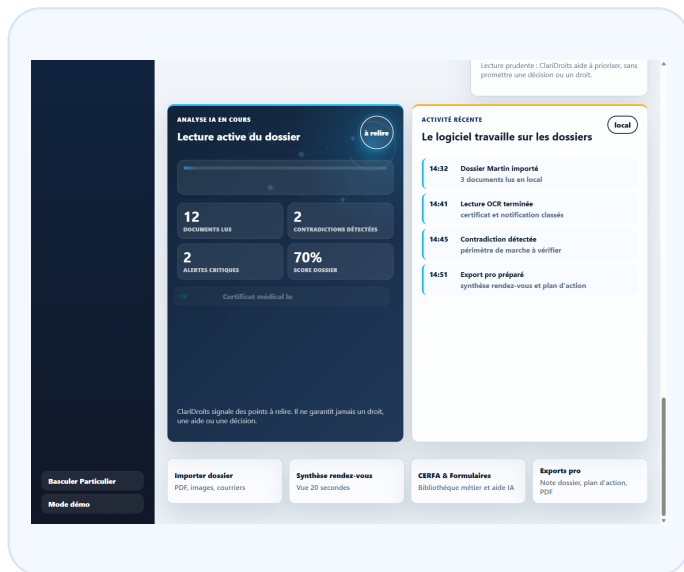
Lecture prudente : ClariDroits aide à prioriser, sans promettre une décision ou un droit.

ANALYSE IA EN COURS

Lecture active du dossier

à relire

12
DOCUMENTS LUS

2
CONTRADICTIONS DÉTECTÉES

2
ALERTES CRITIQUES

70%
SCORE DOSSIER

Certificat médical lu

ClariDroits signale des points à relire. Il ne garantit jamais un droit, une aide ou une décision.

ACTIVITÉ RÉCENTE

local

Le logiciel travaille sur les dossiers

14:32 Dossier Martin importé
3 documents lus en local

14:41 Lecture OCR terminée
certificat et notification classés

14:45 Contradiction détectée
périmètre de marche à vérifier

14:51 Export pro préparé
synthèse rendez-vous et plan d'action

Basculer Particulier

Mode démo

Importer dossier
PDF, images, courriers

Synthèse rendez-vous
Vue 20 secondes

CERFA & Formulaires
Bibliothèque métier et aide IA

Exports pro
Note dossier, plan d'action, PDF